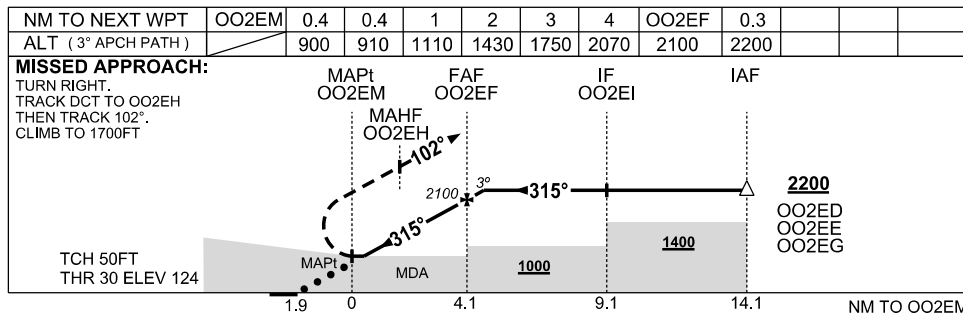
| NM TO NEXT WPT | OO2EM | 0.4 | 0.4 | 1 | 2 | 3 | 4 | OO2EF | 0.3 | | | |
|---|---|---|---|---|---|---|---|---|---|---|---|---|
| ALT (3° APCH PATH) | | 900 | 910 | 1110 | 1430 | 1750 | 2070 | 2100 | 2200 | | | |

MISSED APPROACH:
TURN RIGHT.
TRACK DCT TO OO2EH
THEN TRACK 102°.
CLIMB TO 1700FT

MAPt
OO2EM

MAHF
OO2EH

FAF
OO2EF

IF
OO2EI

IAF

102°

2100

3°

315°

315°

2200

OO2ED
OO2EE
OO2EG

TCH 50FT
THR 30 ELEV 124

MAPt

MDA

1000

1400

1.9 0 4.1 9.1 14.1

NM TO OO2EM